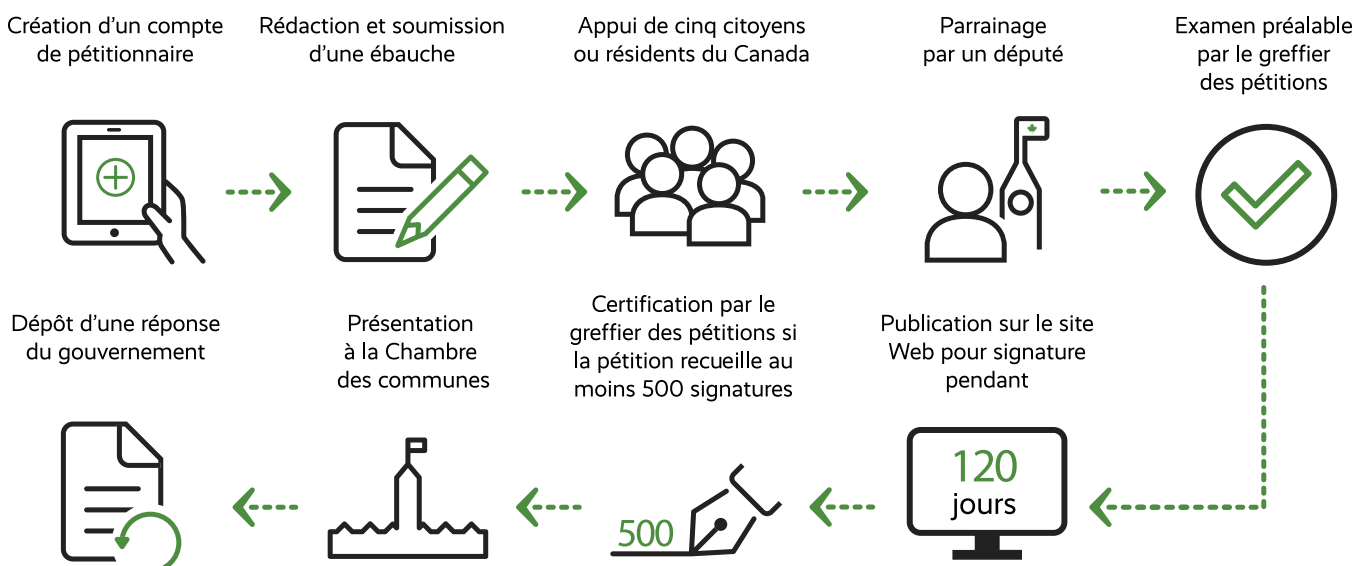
Création d'un compte de pétitionnaire

Rédaction et soumission d'une ébauche

Appui de cinq citoyens ou résidents du Canada

Parrainage par un député

Examen préalable par le greffier des pétitions

Publication sur le site Web pour signature pendant

120 jours

Certification par le greffier des pétitions si la pétition recueille au moins 500 signatures

500

Présentation à la Chambre des communes

Dépôt d'une réponse du gouvernement